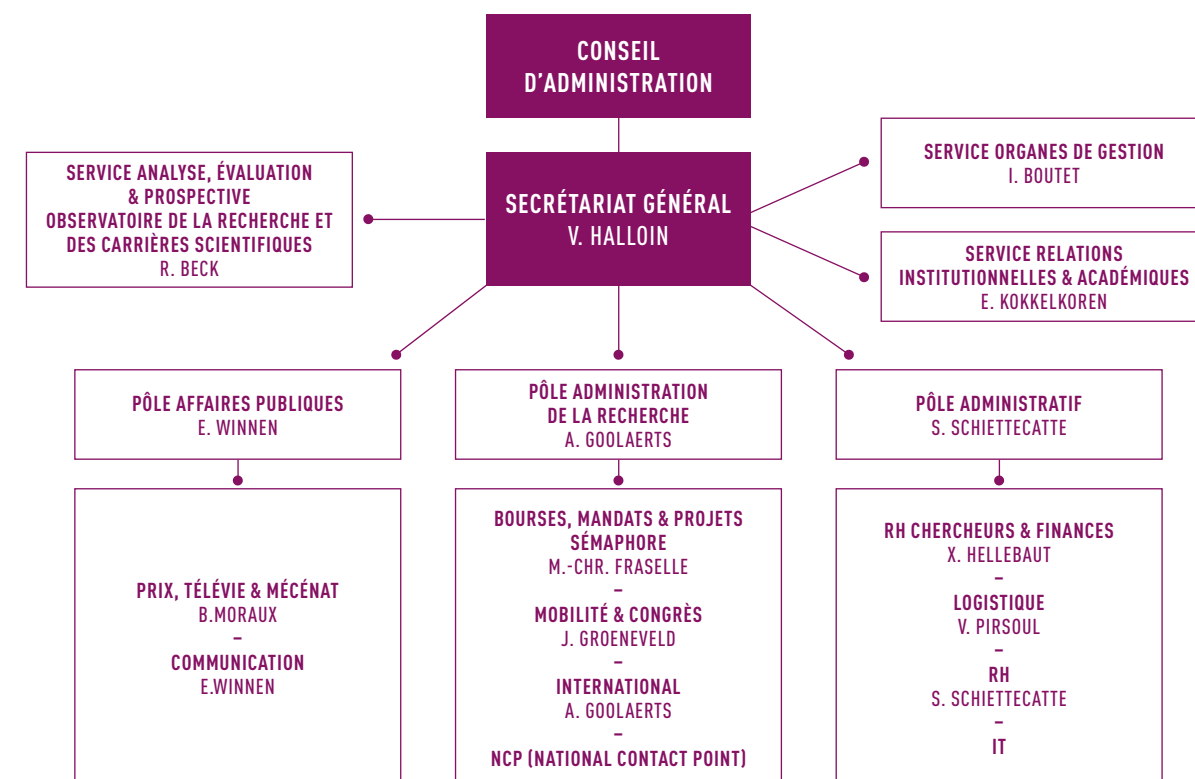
CONSEIL D'ADMINISTRATION

SERVICE ANALYSE, ÉVALUATION & PROSPECTIVE
OBSERVATOIRE DE LA RECHERCHE ET DES CARRIÈRES SCIENTIFIQUES
R. BECK

SECRÉTARIAT GÉNÉRAL
V. HALLOIN

SERVICE ORGANES DE GESTION
I. BOUTET

SERVICE RELATIONS INSTITUTIONNELLES & ACADÉMIQUES
E. KOKKELKOREN

PÔLE AFFAIRES PUBLIQUES
E. WINNEN

PÔLE ADMINISTRATION DE LA RECHERCHE
A. GOOLAERTS

PÔLE ADMINISTRATIF
S. SCHIETTECATTE

PRIX, TÉLÉVIE & MÉCÉNAT
B.MORAUX
–
COMMUNICATION
E.WINNEN

BOURSES, MANDATS & PROJETS SÉMAPHORE
M.-CHR. FRASELLE
–
MOBILITÉ & CONGRÈS
J. GROENEVELD
–
INTERNATIONAL
A. GOOLAERTS
–
NCP (NATIONAL CONTACT POINT)

RH CHERCHEURS & FINANCES
X. HELLEBAUT
–
LOGISTIQUE
V. PIRSOUL
–
RH
S. SCHIETTECATTE
–
IT